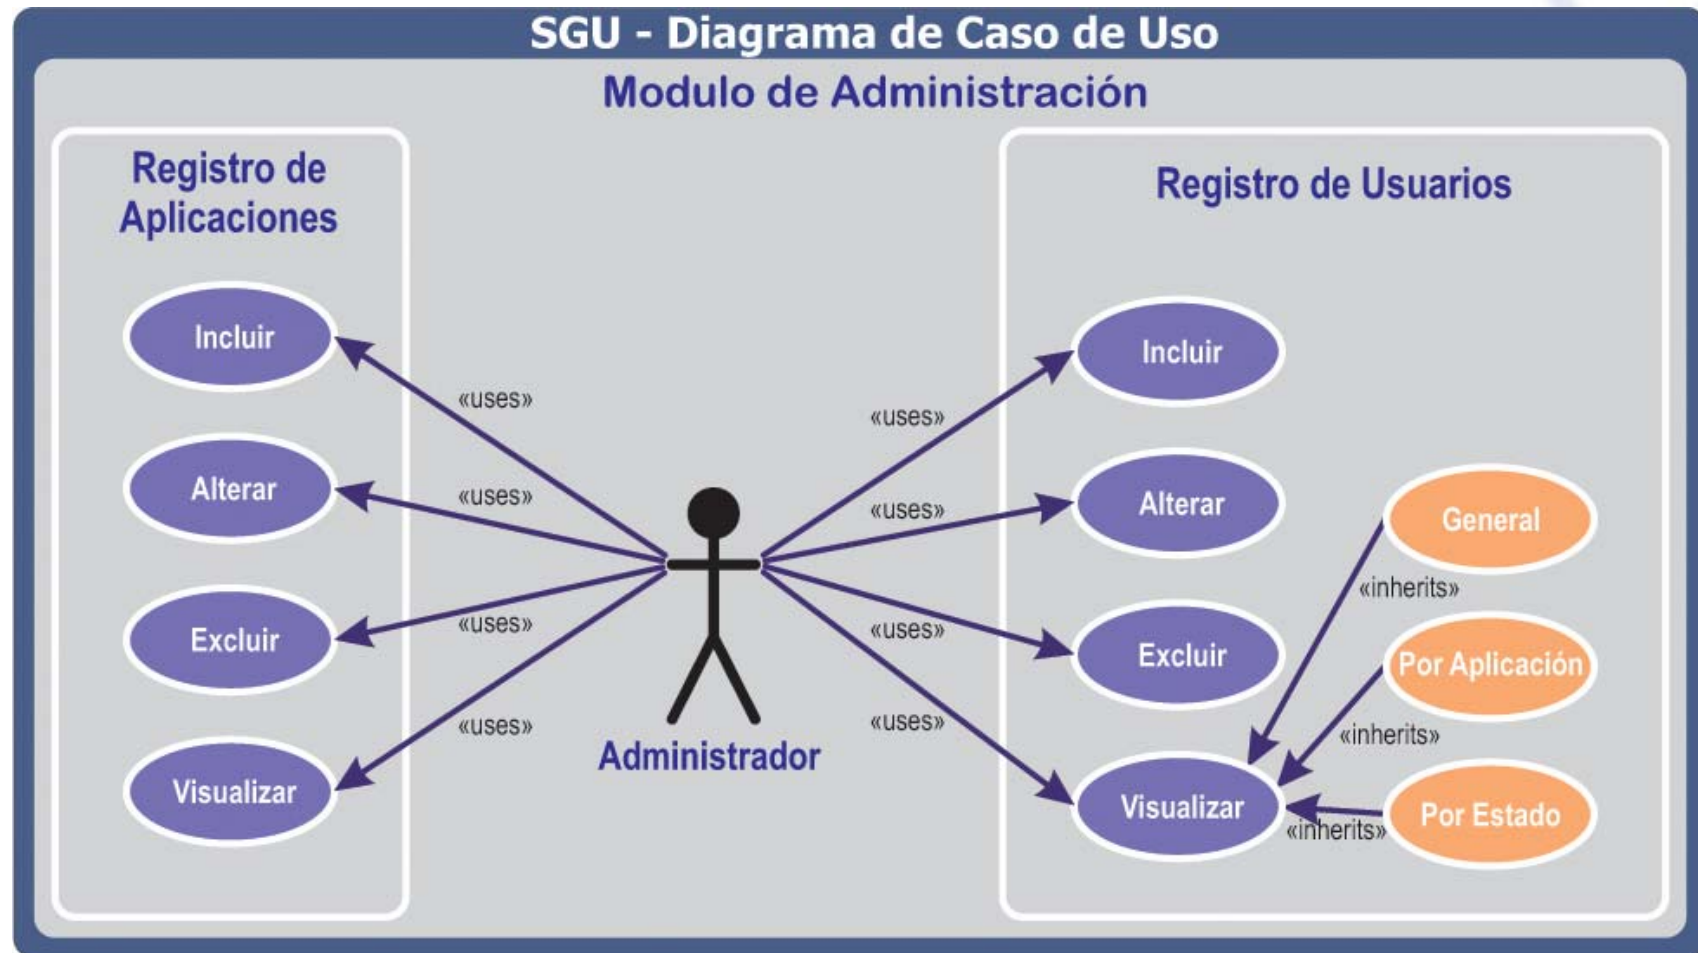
SGU - Diagrama de Caso de Uso

Modulo de Administración

Registro de Aplicaciones

Incluir

Alterar

Excluir

Visualizar

«uses»

«uses»

«uses»

«uses»

Administrador

«uses»

«uses»

«uses»

«uses»

Registro de Usuarios

Incluir

Alterar

Excluir

Visualizar

General

«inherits»

Por Aplicación

«inherits»

Por Estado

«inherits»